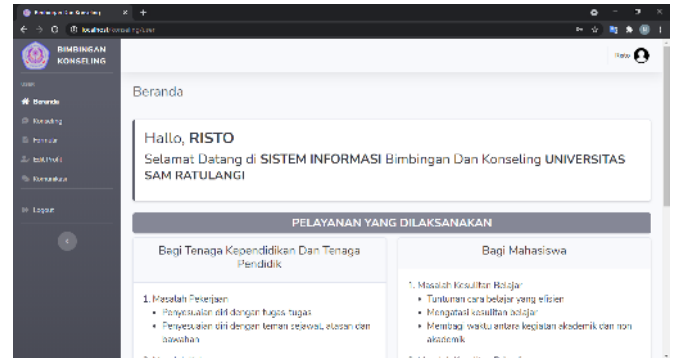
Bimbingan Konseling
localhost/konseling/user

BIMBINGAN KONSELING

Beranda
Konseling
Formulir
Edit Profil
Komunikasi

Logout

Risto

Beranda

Hallo, RISTO

Selamat Datang di SISTEM INFORMASI Bimbingan Dan Konseling UNIVERSITAS SAM RATULANGI

PELAYANAN YANG DILAKSANAKAN

| Bagi Tenaga Kependidikan Dan Tenaga Pendidik | Bagi Mahasiswa |
|---|---|
| 1. Masalah Pekerjaan<br>• Penyesuaian diri dengan tugas-tugas<br>• Penyesuaian diri dengan teman sejawat, atasan dan bawahan | 1. Masalah Kesulitan Belajar<br>• Tuntunan cara belajar yang efisien<br>• Mengatasi kesulitan belajar<br>• Membagi waktu antara kegiatan akademik dan non akademik |